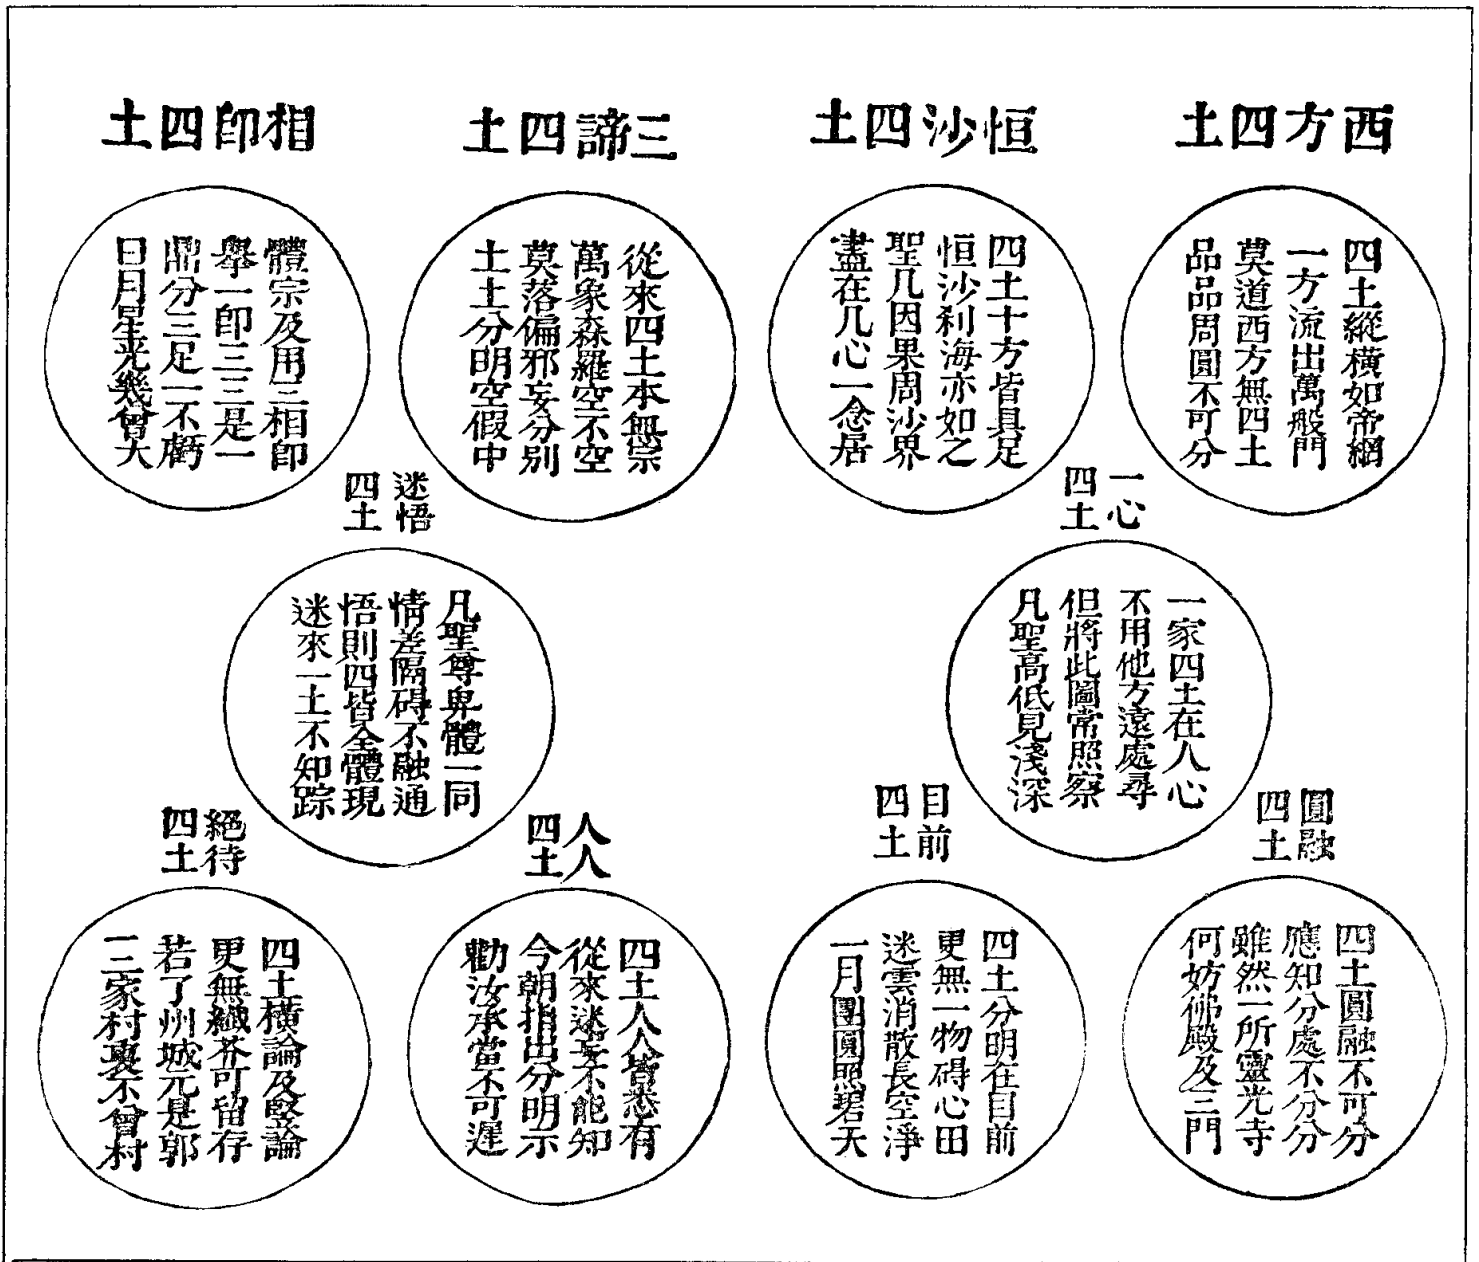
西方四土

四土縱橫如帝網
一方流出萬般門
莫道西方無四土
品品周圓不可分

恒沙四土

四土十方皆具足
恒沙刹海亦如之
聖凡因果周沙界
盡在凡心一念居

三諦四土

從來四土本無宗
萬象森羅空不空
莫落偏邪妄分別
土土分明空假中

相印四土

體宗及用三相印
舉一即三三是一
鼎分三足一不虧
日月星光幾曾大

一心四土

一家四土在人心
不用他方遠處尋
但將此圖常照察
凡聖高低見淺深

迷悟四土

凡聖尊卑體一同
情差隔碍不融通
悟則四皆全體現
迷來一土不知踪

圓融四土

四土圓融不可分
應知分處不分分
雖然一所靈光寺
何妨佛殿及三門

目前四土

四土分明在目前
更無一物碍心田
迷雲消散長空淨
一月團圓照碧天

人人四土

四土人人皆悉有
從來迷妄不能知
今朝指出分明示
勸汝承當不可遲

絕待四土

四土橫論及竪論
更無纖芥可留存
若了州城元是郭
三家村裏不曾村